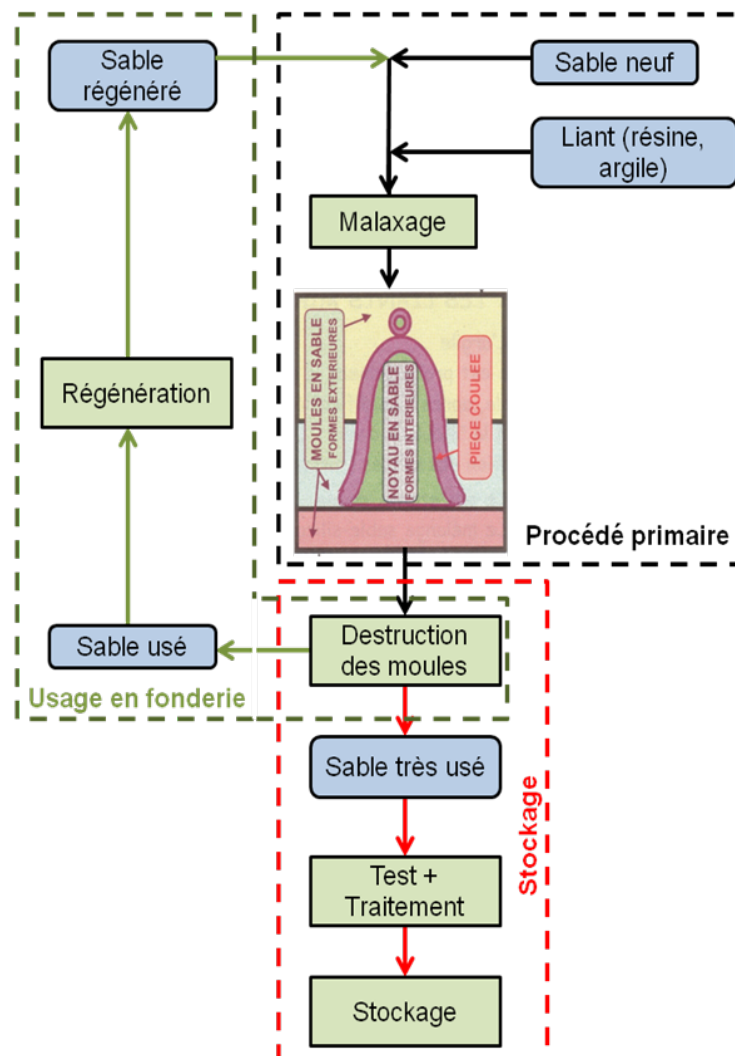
Sable régénéré

Sable neuf

Liant (résine, argile)

Malaxage

MOULES EN SABLE
FORMES EXTERIEURES

NOYAU EN SABLE
FORMES INTERIEURES

PIECE COULEE

Régénération

Procédé primaire

Sable usé

Destruction des moules

Usage en fonderie

Sable très usé

Stockage

Test + Traitement

Stockage